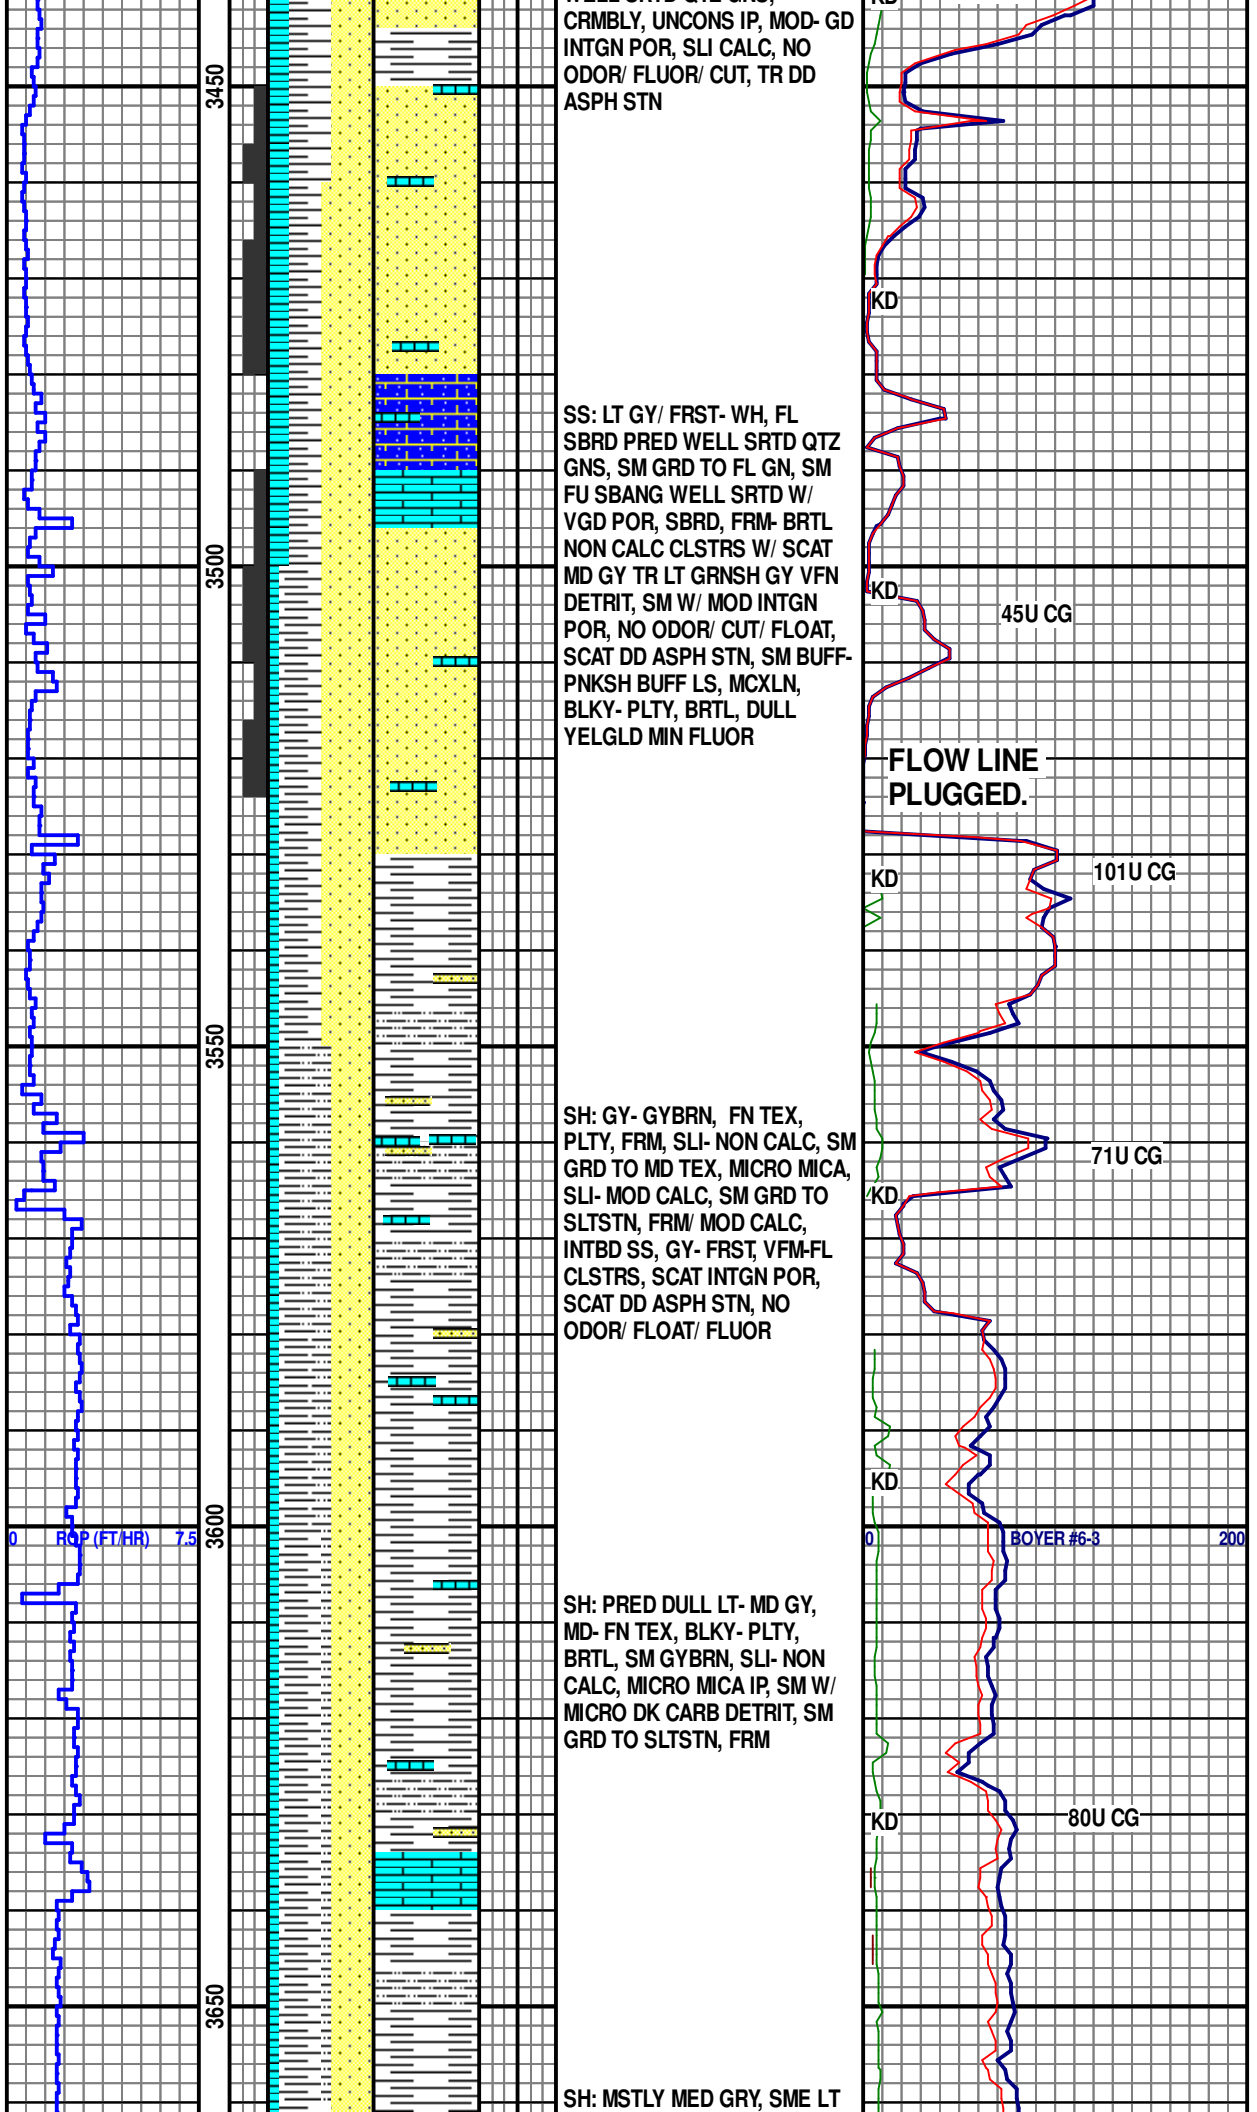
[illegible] CRMBLY, UNCONS IP, MOD- GD INTGN POR, SLI CALC, NO ODOR/ FLUOR/ CUT, TR DD ASPH STN

3450

KD

SS: LT GY/ FRST- WH, FL SBRD PRED WELL SRTD QTZ GNS, SM GRD TO FL GN, SM FU SBANG WELL SRTD W/ VGD POR, SBRD, FRM- BRTL NON CALC CLSTRS W/ SCAT MD GY TR LT GRNSH GY VFN DETRIT, SM W/ MOD INTGN POR, NO ODOR/ CUT/ FLOAT, SCAT DD ASPH STN, SM BUFF-PNKSH BUFF LS, MCXLN, BLKY- PLTY, BRTL, DULL YELGLD MIN FLUOR

3500

KD

45U CG

FLOW LINE PLUGGED.

KD

101U CG

3550

SH: GY- GYBRN, FN TEX, PLTY, FRM, SLI- NON CALC, SM GRD TO MD TEX, MICRO MICA, SLI- MOD CALC, SM GRD TO SLTSTN, FRM/ MOD CALC, INTBD SS, GY- FRST, VFM-FL CLSTRS, SCAT INTGN POR, SCAT DD ASPH STN, NO ODOR/ FLOAT/ FLUOR

71U CG

KD

KD

0 ROP (FT/HR) 7.5

3600

0 BOYER #6-3 200

SH: PRED DULL LT- MD GY, MD- FN TEX, BLKY- PLTY, BRTL, SM GYBRN, SLI- NON CALC, MICRO MICA IP, SM W/ MICRO DK CARB DETRIT, SM GRD TO SLTSTN, FRM

KD

80U CG

3650

SH: MSTLY MED GRY, SME LT